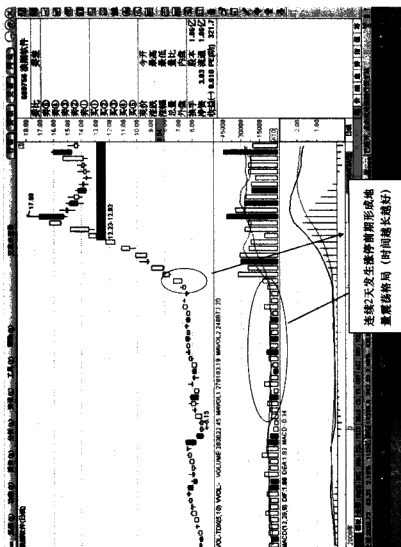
连续2天发生涨停前期形成地量聚拢格局（时间越长越好）

VOL-TDX(5,10) VVOL: VOLUME 282822.45 MAVOL1 279183.19 MAVOL2 248817.25

MACD(12,26,9) DIF: 1.60 DEA: 1.93 MACD: -0.34

17.98

12.23

12.82

6.15

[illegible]

18.00
17.00
16.00
15.00
14.00
13.00
12.00
11.00
10.00
9.00
8.00
7.00
6.00

15000
10000
5000

2.00
1.00

委比
委差
卖五
卖四
卖三
卖二
卖一
买一
买二
买三
买四
买五
现价
涨跌
涨幅
总量
现量
外盘
换手
净资
收益(一)

今开
最高
最低
量比
内盘
股本
流通
PE(动)

1.96亿
1.96亿
0.010
321.7
3.93
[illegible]